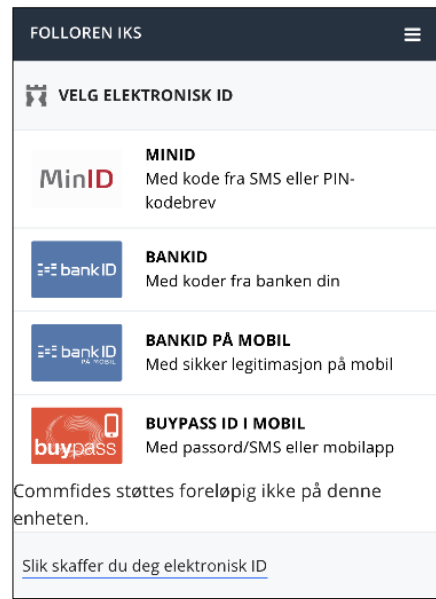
FOLLOREN IKS

VELG ELEKTRONISK ID

MinID
MINID
Med kode fra SMS eller PIN-kodebrev

bankID
BANKID
Med koder fra banken din

bankID PÅ MOBIL
BANKID PÅ MOBIL
Med sikker legitimasjon på mobil

buypass
BUYPASS ID I MOBIL
Med passord/SMS eller mobilapp

Commfides støttes foreløpig ikke på denne enheten.

Slik skaffer du deg elektronisk ID